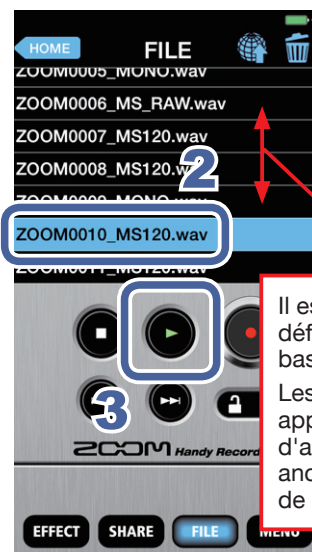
HOME
FILE
ZOOM0005_MONO.wav
ZOOM0006_MS_RAW.wav
ZOOM0007_MS120.wav
ZOOM0008_MS120.wav
ZOOM0009_MONO.wav
2
ZOOM0010_MS120.wav
ZOOM0011_MS120.wav
3
ZOOM Handy Record
Il es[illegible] déf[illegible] bas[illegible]
Les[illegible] app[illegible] d'a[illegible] anc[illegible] de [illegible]
EFFECT
SHARE
FILE
MENU